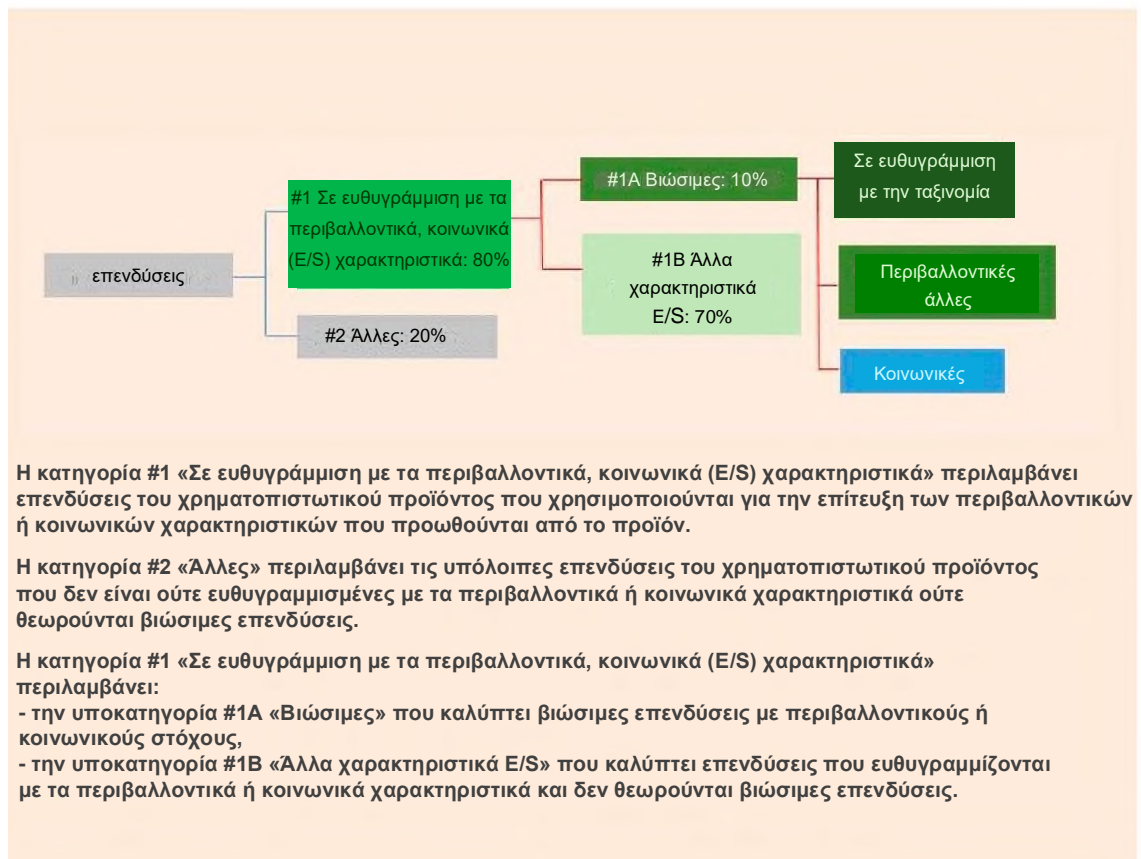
επενδύσεις

#1 Σε ευθυγράμμιση με τα περιβαλλοντικά, κοινωνικά (E/S) χαρακτηριστικά: 80%

#2 Άλλες: 20%

#1A Βιώσιμες: 10%

#1B Άλλα χαρακτηριστικά E/S: 70%

Σε ευθυγράμμιση με την ταξινομία

Περιβαλλοντικές άλλες

Κοινωνικές

Η κατηγορία #1 «Σε ευθυγράμμιση με τα περιβαλλοντικά, κοινωνικά (E/S) χαρακτηριστικά» περιλαμβάνει επενδύσεις του χρηματοπιστωτικού προϊόντος που χρησιμοποιούνται για την επίτευξη των περιβαλλοντικών ή κοινωνικών χαρακτηριστικών που προωθούνται από το προϊόν.

Η κατηγορία #2 «Άλλες» περιλαμβάνει τις υπόλοιπες επενδύσεις του χρηματοπιστωτικού προϊόντος που δεν είναι ούτε ευθυγραμμισμένες με τα περιβαλλοντικά ή κοινωνικά χαρακτηριστικά ούτε θεωρούνται βιώσιμες επενδύσεις.

Η κατηγορία #1 «Σε ευθυγράμμιση με τα περιβαλλοντικά, κοινωνικά (E/S) χαρακτηριστικά» περιλαμβάνει:
- την υποκατηγορία #1A «Βιώσιμες» που καλύπτει βιώσιμες επενδύσεις με περιβαλλοντικούς ή κοινωνικούς στόχους,
- την υποκατηγορία #1B «Άλλα χαρακτηριστικά E/S» που καλύπτει επενδύσεις που ευθυγραμμίζονται με τα περιβαλλοντικά ή κοινωνικά χαρακτηριστικά και δεν θεωρούνται βιώσιμες επενδύσεις.